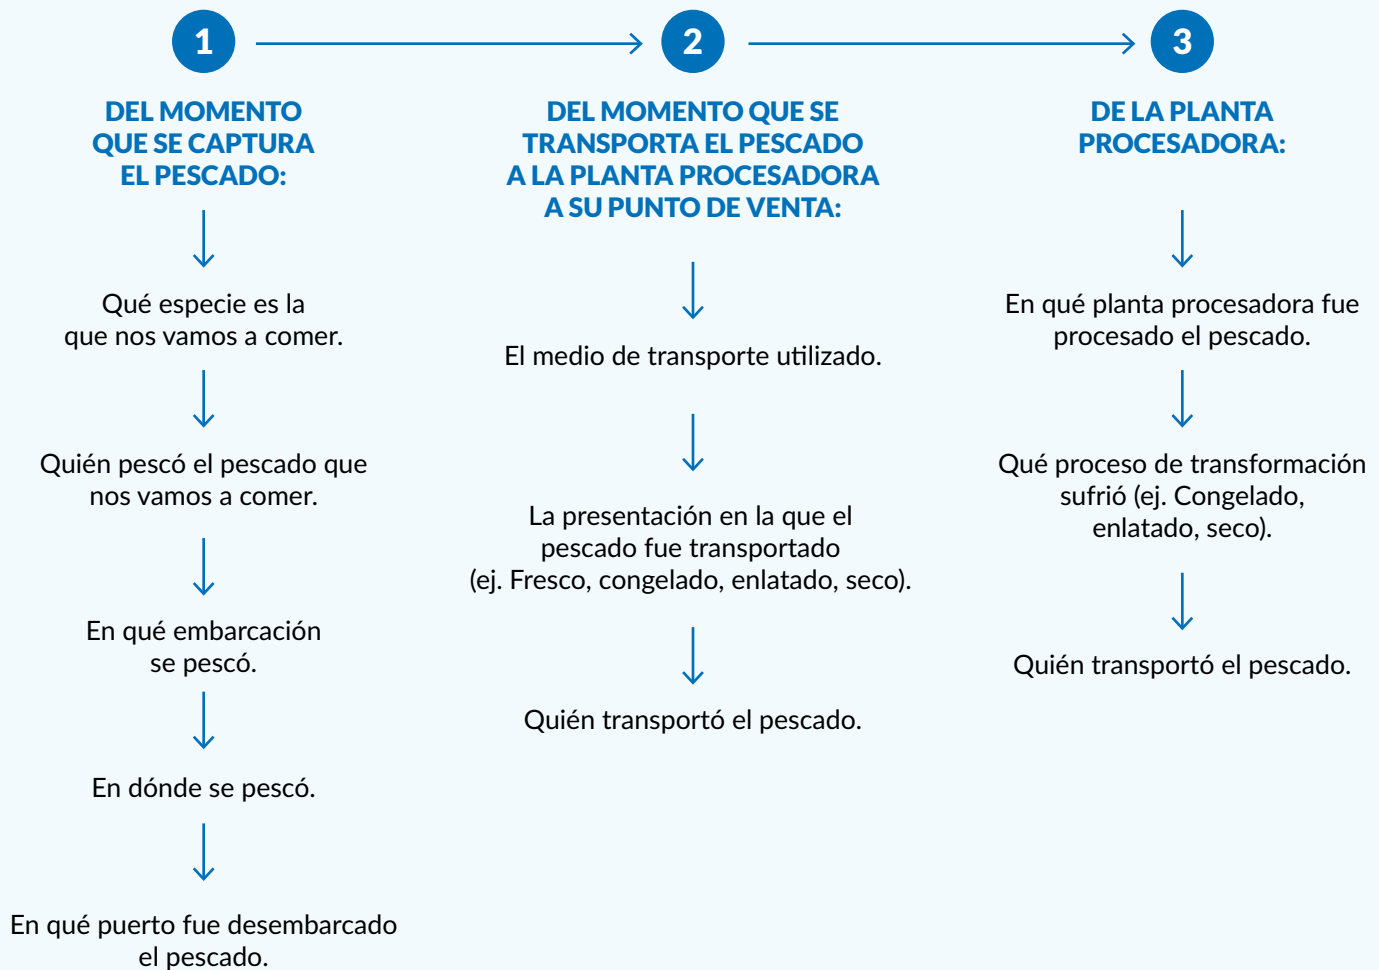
1

DEL MOMENTO QUE SE CAPTURA EL PESCADO:

Qué especie es la que nos vamos a comer.

Quién pescó el pescado que nos vamos a comer.

En qué embarcación se pescó.

En dónde se pescó.

En qué puerto fue desembarcado el pescado.

2

DEL MOMENTO QUE SE TRANSPORTA EL PESCADO A LA PLANTA PROCESADORA A SU PUNTO DE VENTA:

El medio de transporte utilizado.

La presentación en la que el pescado fue transportado (ej. Fresco, congelado, enlatado, seco).

Quién transportó el pescado.

3

DE LA PLANTA PROCESADORA:

En qué planta procesadora fue procesado el pescado.

Qué proceso de transformación sufrió (ej. Congelado, enlatado, seco).

Quién transportó el pescado.